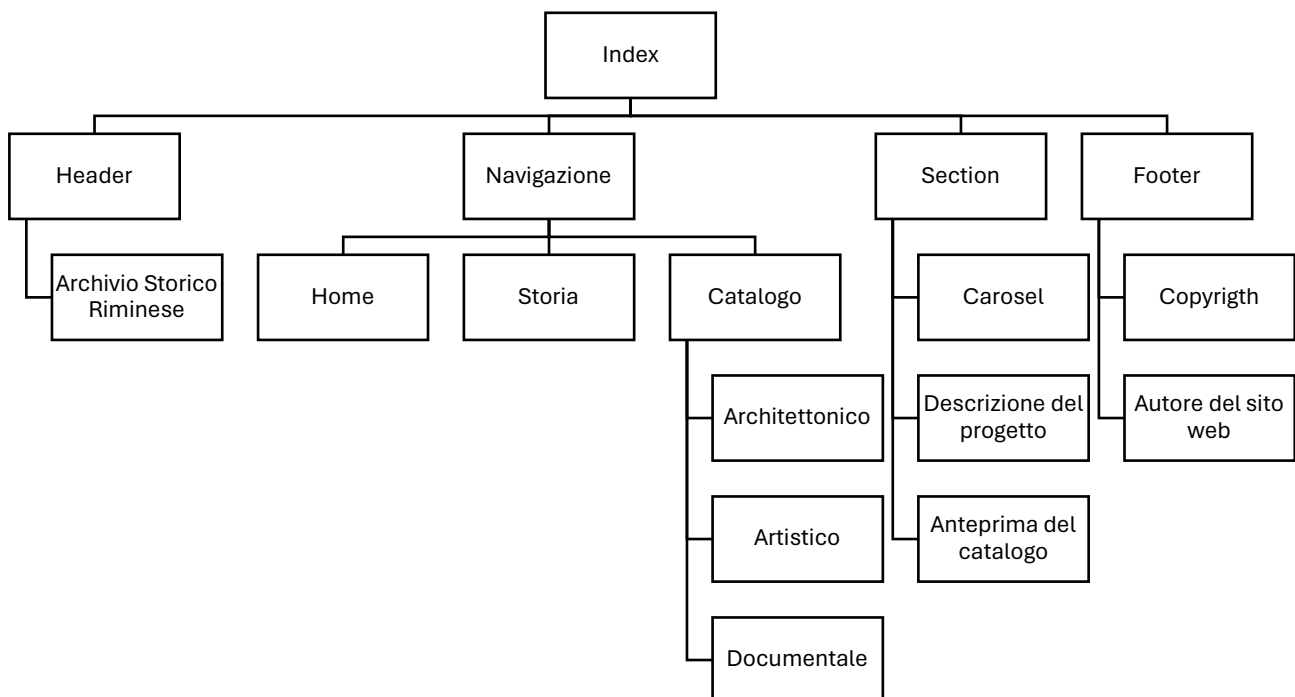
Index

Header

Archivio Storico Riminese

Navigazione

Home

Storia

Catalogo

Architettonico

Artistico

Documentale

Section

Carosel

Descrizione del progetto

Anteprima del catalogo

Footer

Copyrigth

Autore del sito web